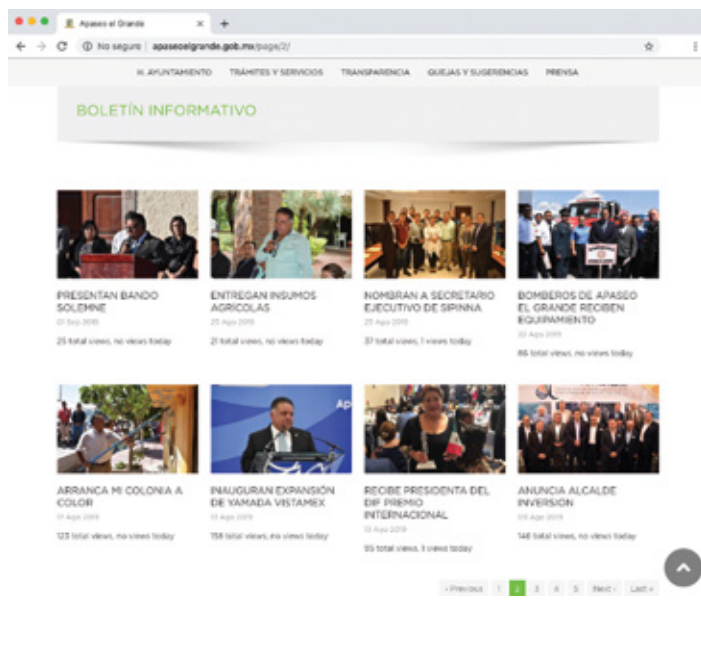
Apaseo el Grande ×

No seguro | apaseoelgrande.gob.mx/page/2/

H. AYUNTAMIENTO TRÁMITES Y SERVICIOS TRANSPARENCIA QUEJAS Y SUGERENCIAS PRENSA

BOLETÍN INFORMATIVO

PRESENTAN BANDO SOLEMNE
01 Sep 2019
25 total views, no views today

ENTREGAN INSUMOS AGRICOLAS
23 Ago 2019
21 total views, no views today

NOMBRAN A SECRETARIO EJECUTIVO DE SIPINNA
23 Ago 2019
37 total views, 1 views today

BOMBEROS DE APASEO EL GRANDE RECIBEN EQUIPAMIENTO
20 Ago 2019
86 total views, no views today

ARRANCA MI COLONIA A COLOR
17 Ago 2019
123 total views, no views today

INAUGURAN EXPANSIÓN DE YAMADA VISTAMEX
17 Ago 2019
158 total views, no views today

RECIBE PRESIDENTA DEL DIF PREMIO INTERNACIONAL
13 Ago 2019
95 total views, 3 views today

ANUNCIA ALCALDE INVERSION
09 Ago 2019
146 total views, no views today

« Previous 1 2 3 4 5 Next › Last »